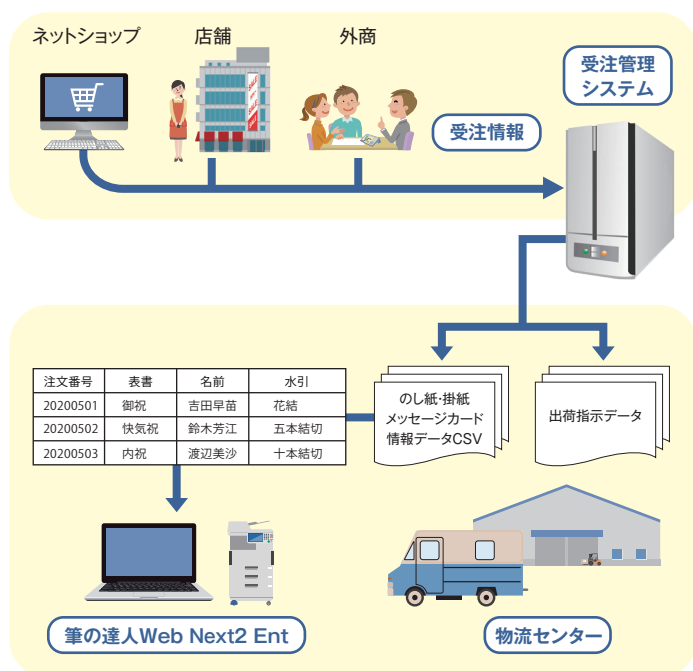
ネットショップ

店舗

外商

受注管理
システム

受注情報

| 注文番号 | 表書 | 名前 | 水引 |
|---|---|---|---|
| 20200501 | 御祝 | 吉田早苗 | 花結 |
| 20200502 | 快気祝 | 鈴木芳江 | 五本結切 |
| 20200503 | 内祝 | 渡辺美沙 | 十本結切 |

のし紙・掛紙
メッセージカード
情報データCSV

出荷指示データ

筆の達人Web Next2 Ent

物流センター